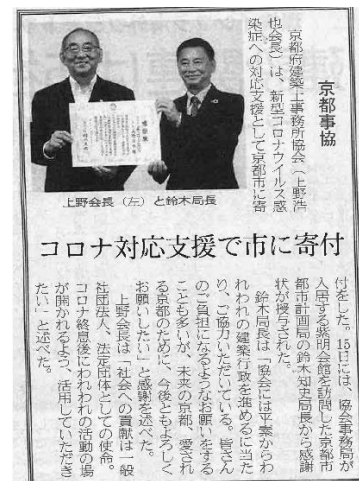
京都事協

京都府建築士事務所協会（上野浩也会長）は、新型コロナウイルス感染症への対応支援として京都市に寄

上野会長（左）と鈴木局長

コロナ対応支援で市に寄付

付をした。15日には、協会事務局が入居する建明会館を訪問した京都市都市計画局の鈴木知史局長から感謝状が授与された。

鈴木局長は「協会には平素からわれわれの建築行政を進めるに当たり、ご協力いただいている。皆さんのご負担になるようなお願いをすることも多いが、未来の京都、愛される京都のために、今後ともよろしくお願いしたい」と感謝を述べた。

上野会長は「社会への貢献は一般社団法人、法定団体としての使命。コロナ終息後にわれわれの活動の場が開かれるよう、活用していただきたい」と述べた。